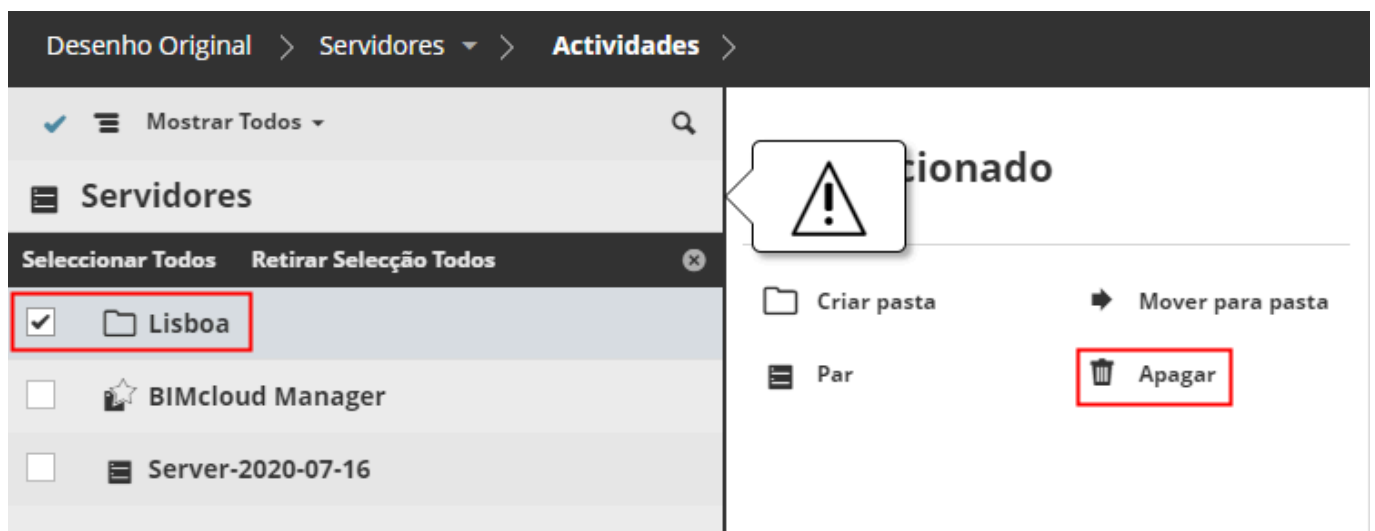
Desenho Original > Servidores > Actividades >

Mostrar Todos

Servidores

Seleccionar Todos Retirar Selecção Todos

Lisboa

BIMcloud Manager

Server-2020-07-16

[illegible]cionado

Criar pasta

Mover para pasta

Par

Apagar